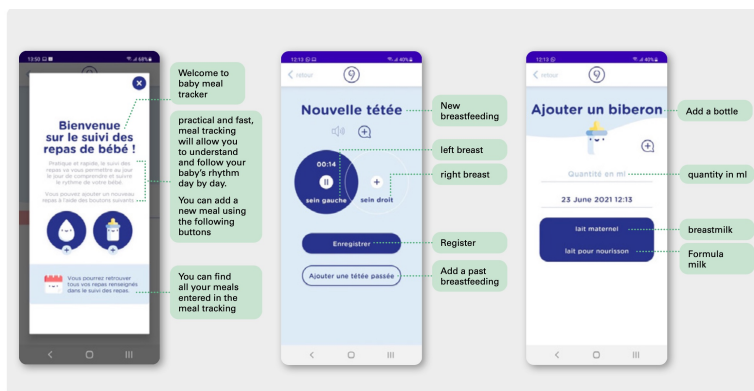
13:50 ▣ ◻ 68%

×

Bienvenue sur le suivi des repas de bébé !

Pratique et rapide, le suivi des repas va vous permettre au jour le jour de comprendre et suivre le rythme de votre bébé.

Vous pouvez ajouter un nouveau repas à l'aide des boutons suivants :

Vous pourrez retrouver tous vos repas renseignés dans le suivi des repas.

Welcome to baby meal tracker

practical and fast, meal tracking will allow you to understand and follow your baby's rhythm day by day.

You can add a new meal using the following buttons

You can find all your meals entered in the meal tracking

12:13 40%

< retour

Nouvelle tétée

00:14

sein gauche

sein droit

Enregistrer

Ajouter une tétée passée

New breastfeeding

left breast

right breast

Register

Add a past breastfeeding

12:13 40%

< retour

Ajouter un biberon

Quantité en ml

23 June 2021 12:13

lait maternel

lait pour nourisson

Add a bottle

quantity in ml

breastmilk

Formula milk